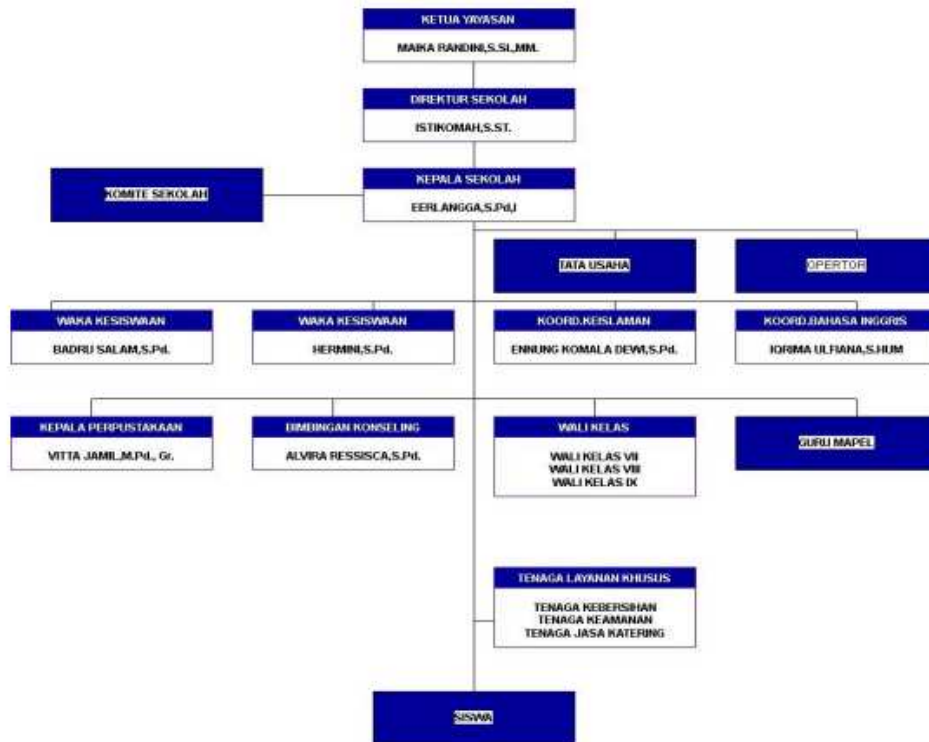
KETUA YAYASAN
MAIKA RANDINI,S.SI.,MM.

DIREKTUR SEKOLAH
ISTIKOMAH,S.ST.

KOMITE SEKOLAH

KEPALA SEKOLAH
EERLANGGA,S.Pd.I

TATA USAHA

OPERTOR

WAKA KESISWAAN
BADRU SALAM,S.Pd.

WAKA KESISWAAN
HERMINI,S.Pd.

KOORD.KEISLAMAN
ENNUNG KOMALA DEWI,S.Pd.

KOORD.BAHASA INGGRIS
IORIMA ULFIANA,S.HUM

KEPALA PERPUSTAKAAN
VITTA JAMIL,M.Pd., Gr.

BIMBINGAN KONSELING
ALVIRA RESSISCA,S.Pd.

WALI KELAS
WALI KELAS VII
WALI KELAS VIII
WALI KELAS IX

GURU MAPEL

TENAGA LAYANAN KHUSUS
TENAGA KEBERSIHAN
TENAGA KEAMANAN
TENAGA JASA KATERING

SISWA